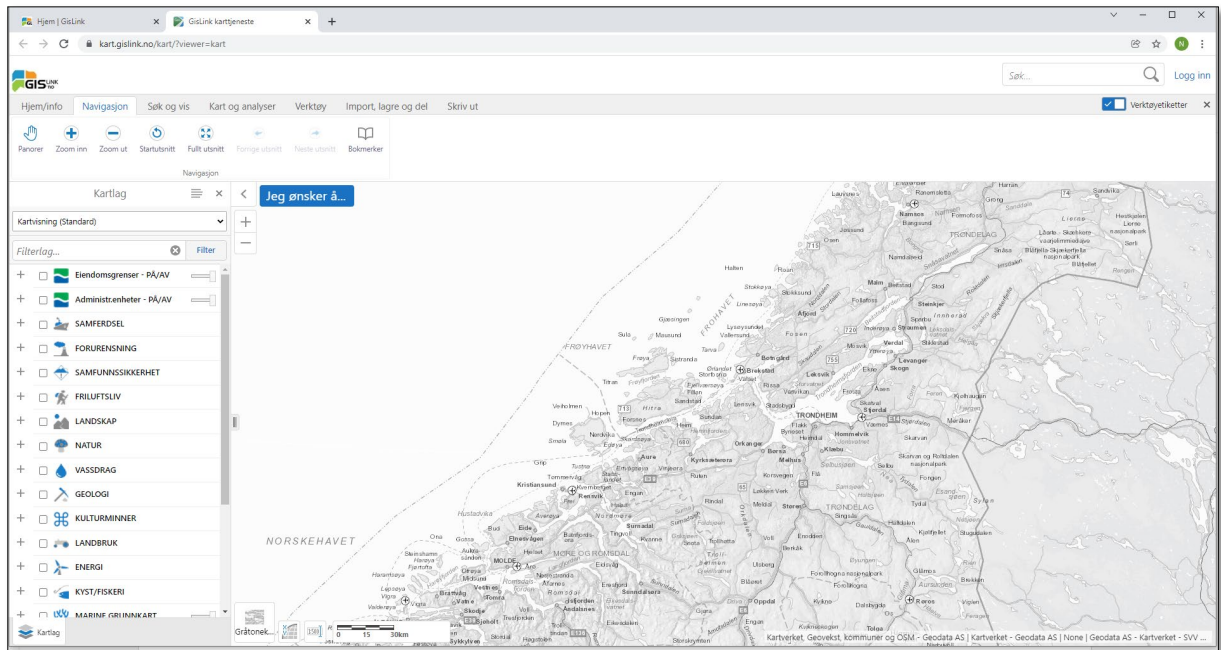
Hjem | GisLink
GisLink kartjeneste
kart.gislink.no/kart/?viewer=kart
GIS LINK
Søk...
Logg inn
Hjem/info
Navigasjon
Søk og vis
Kart og analyser
Verktøy
Import, lagre og del
Skriv ut
Verktøyetiketter
Panorer
Zoom inn
Zoom ut
Startutsnitt
Fullt utsnitt
Forrige utsnitt
Neste utsnitt
Bokmerker
Navigasjon
Kartlag
Kartvisning (Standard)
Filterlag...
Filter
Eiendomsgrenser - PÅ/AV
Administr.enheter - PÅ/AV
SAMFERDSEL
FORURENSNING
SAMFUNNSSIKKERHET
FRILUFTSLIV
LANDSKAP
NATUR
VASSDRAG
GEOLOGI
KULTURMINNER
LANDBRUK
ENERGI
KYST/FISKERI
MARINE GRUNNKART
Kartlag
Jeg ønsker å...
Gråtonek...
0 15 30km
NORSKEHAVET
FRØYHAVET
TRONDHEIM
TRØNDELAG
MOLDE
Kristiansund
Steinkjer
Levanger
Stjørdal
Orkanger
Røros
Oppdal
Sunndalsøra
Frøya
Hitra
Namsos
Kartverket, Geovekst, kommuner og OSM - Geodata AS | Kartverket - Geodata AS | None | Geodata AS - Kartverket - SVV ...